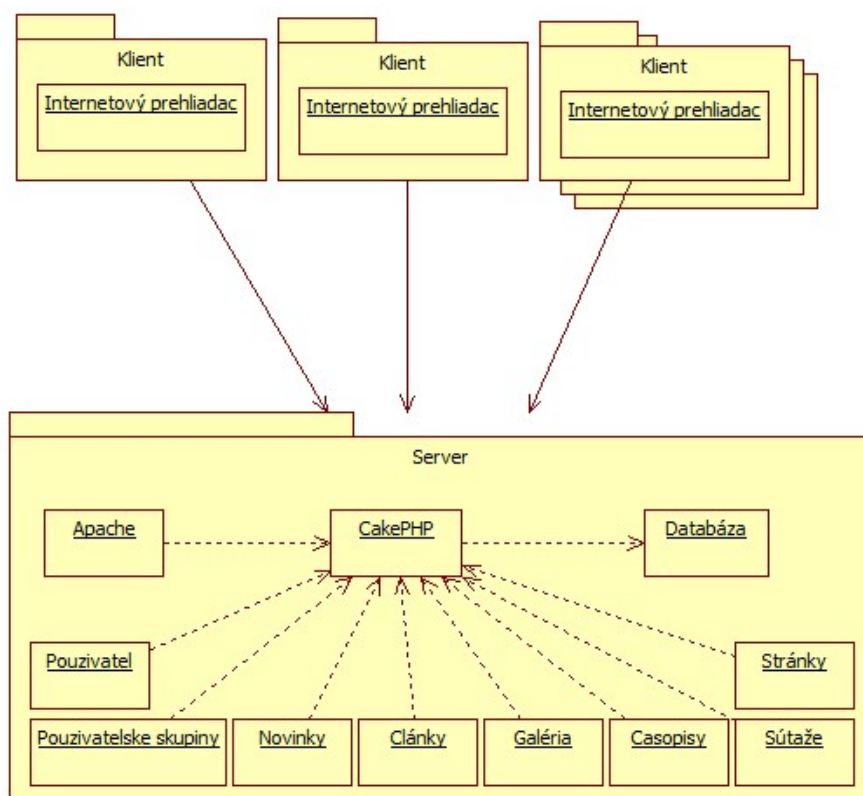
Klient
Internetový prehliadac

Klient
Internetový prehliadac

Klient
Internetový prehliadac

Server

Apache

CakePHP

Databáza

Pouzivatel

Stránky

Pouzivatelske skupiny

Novinky

Clánky

Galéria

Casopisy

Sútaže